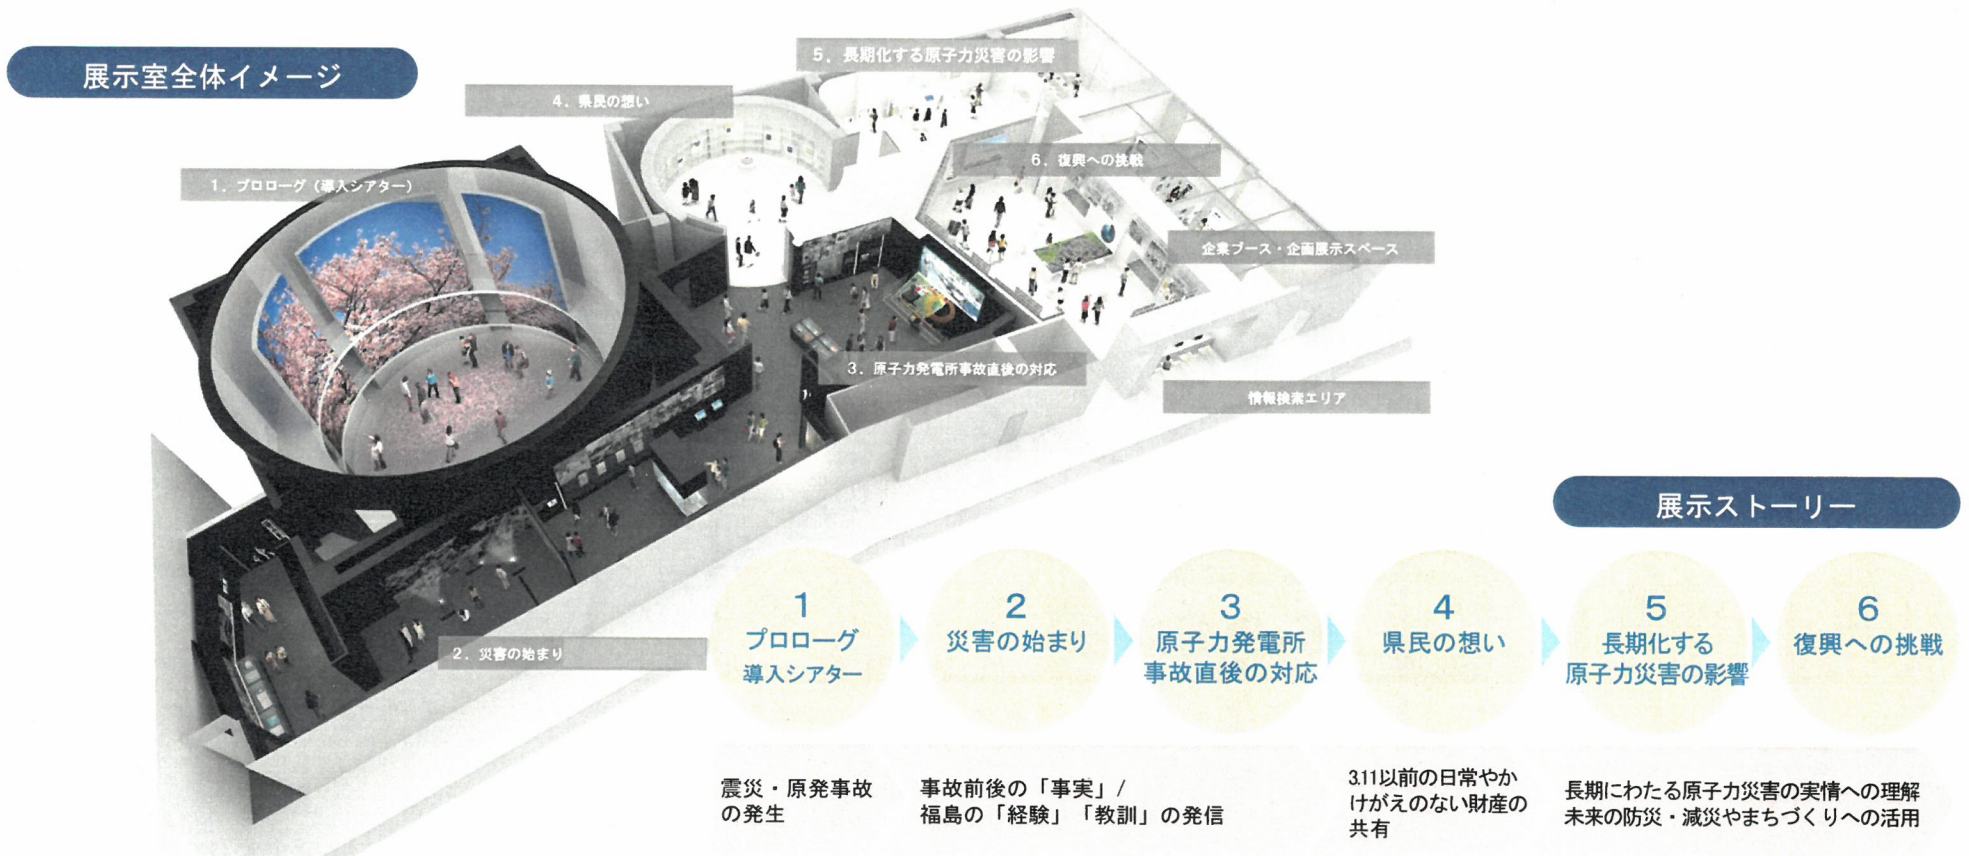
展示室全体イメージ

5．長期化する原子力災害の影響

4．県民の想い

1．プロローグ（導入シアター）

6．復興への挑戦

企業ブース・企画展示スペース

3．原子力発電所事故直後の対応

情報検索エリア

2．災害の始まり

展示ストーリー

1
プロローグ
導入シアター

2
災害の始まり

3
原子力発電所
事故直後の対応

4
県民の想い

5
長期化する
原子力災害の影響

6
復興への挑戦

震災・原発事故の発生

事故前後の「事実」／福島の「経験」「教訓」の発信

3.11以前の日常やかけがえのない財産の共有

長期にわたる原子力災害の実情への理解
未来の防災・減災やまちづくりへの活用